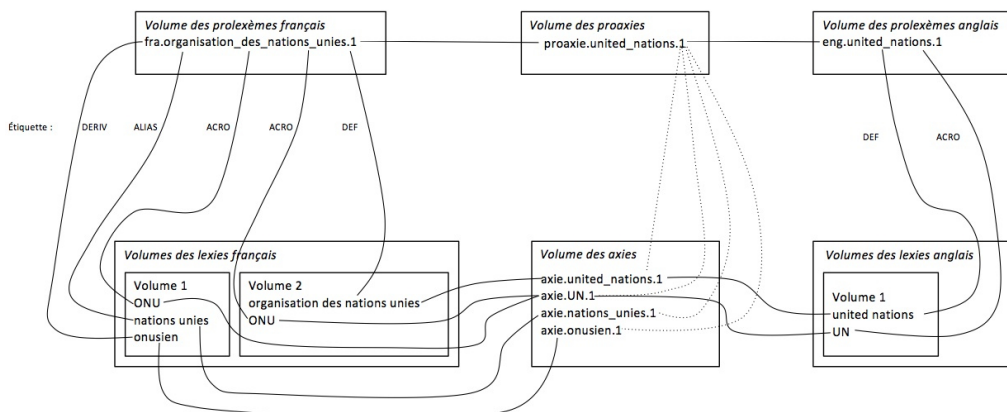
Volume des prolexèmes français
fra.organisation_des_nations_unies.1

Volume des proaxies
proaxie.united_nations.1

Volume des prolexèmes anglais
eng.united_nations.1

Étiquette : DERIV ALIAS ACRO ACRO DEF

DEF ACRO

Volumes des lexies français
Volume 1
ONU
nations unies
onusien

Volume 2
organisation des nations unies
ONU

Volume des axies
axie.united_nations.1
axie.UN.1
axie.nations_unies.1
axie.onusien.1

Volumes des lexies anglais
Volume 1
united nations
UN